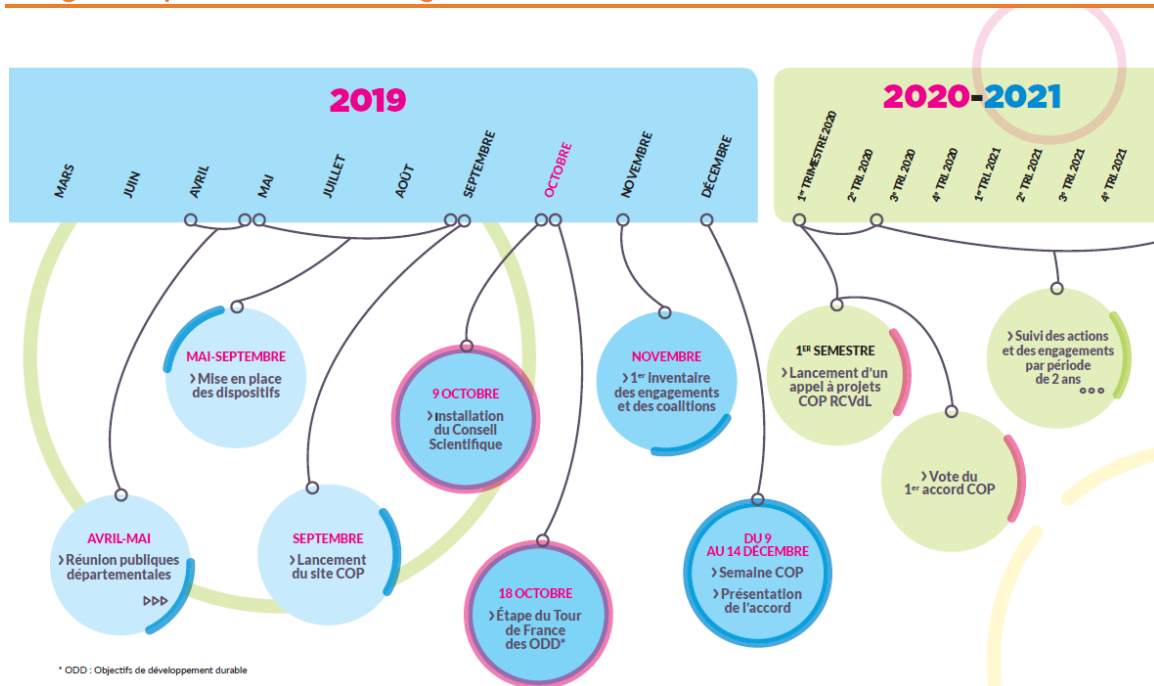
2019

MARS

JUIN

AVRIL

MAI

JUILLET

AOÛT

SEPTEMBRE

OCTOBRE

NOVEMBRE

DÉCEMBRE

2020-2021

1er TRIMESTRE 2020

2e TRI. 2020

3e TRI. 2020

4e TRI. 2020

1er TRI. 2021

2e TRI. 2021

3e TRI. 2021

4e TRI. 2021

MAI-SEPTEMBRE
›Mise en place des dispositifs

9 OCTOBRE
›Installation du Conseil Scientifique

NOVEMBRE
›1er inventaire des engagements et des coalitions

1ER SEMESTRE
›Lancement d'un appel à projets COP RCVdL

›Suivi des actions et des engagements par période de 2 ans

›Vote du 1er accord COP

AVRIL-MAI
›Réunion publiques départementales

SEPTEMBRE
›Lancement du site COP

18 OCTOBRE
›Étape du Tour de France des ODD*

DU 9 AU 14 DÉCEMBRE
›Semaine COP
›Présentation de l'accord

* ODD : Objectifs de développement durable